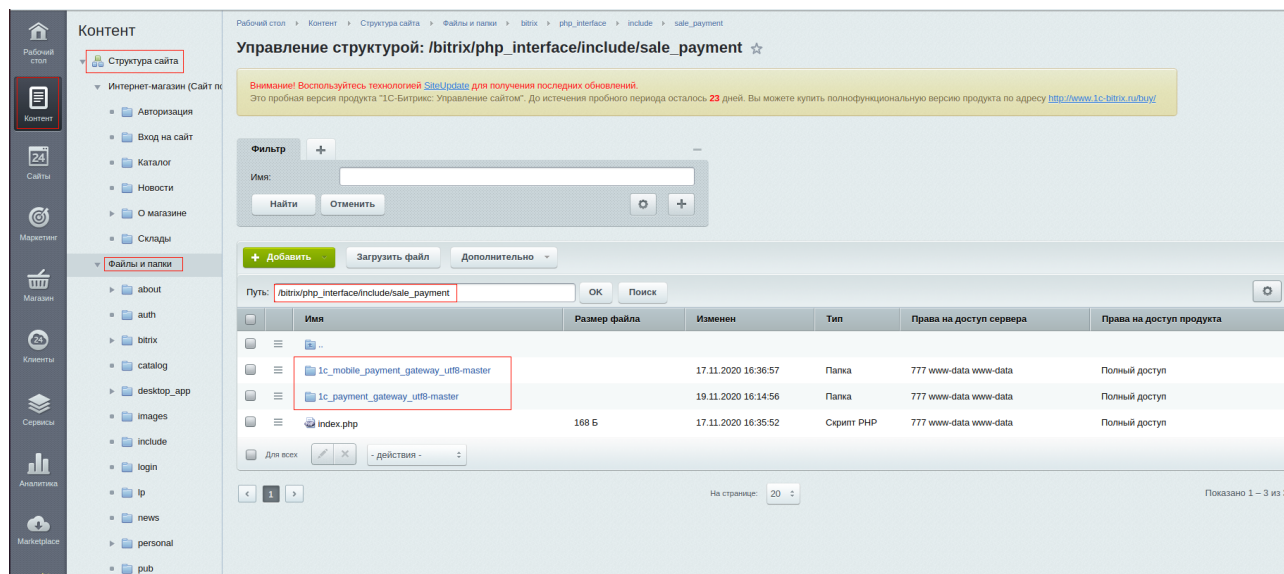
Рабочий стол
Контент
Сайты
Маркетинг
Магазин
Клиенты
Сервисы
Аналитика
Marketplace

Контент
Структура сайта
Интернет-магазин (Сайт по
Авторизация
Вход на сайт
Каталог
Новости
О магазине
Склады
Файлы и папки
about
auth
bitrix
catalog
desktop_app
images
include
login
lp
news
personal
pub

Рабочий стол › Контент › Структура сайта › Файлы и папки › bitrix › php_interface › include › sale_payment

Управление структурой: /bitrix/php_interface/include/sale_payment ☆

Внимание! Воспользуйтесь технологией SiteUpdate для получения последних обновлений.
Это пробная версия продукта "1С-Битрикс: Управление сайтом". До истечения пробного периода осталось 23 дней. Вы можете купить полнофункциональную версию продукта по адресу http://www.1c-bitrix.ru/buy/

Фильтр +
Имя:
Найти Отменить

+ Добавить Загрузить файл Дополнительно

Путь: /bitrix/php_interface/include/sale_payment OK Поиск

| | | Имя | Размер файла | Изменен | Тип | Права на доступ сервера | Права на доступ продукта |
|---|---|---|---|---|---|---|---|
| | ≡ | .. | | | | | |
| | ≡ | 1c_mobile_payment_gateway_utf8-master | | 17.11.2020 16:36:57 | Папка | 777 www-data www-data | Полный доступ |
| | ≡ | 1c_payment_gateway_utf8-master | | 19.11.2020 16:14:56 | Папка | 777 www-data www-data | Полный доступ |
| | ≡ | index.php | 168 Б | 17.11.2020 16:35:52 | Скрипт PHP | 777 www-data www-data | Полный доступ |

Для всех - действия -

1
На странице: 20
Показано 1 – 3 из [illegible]